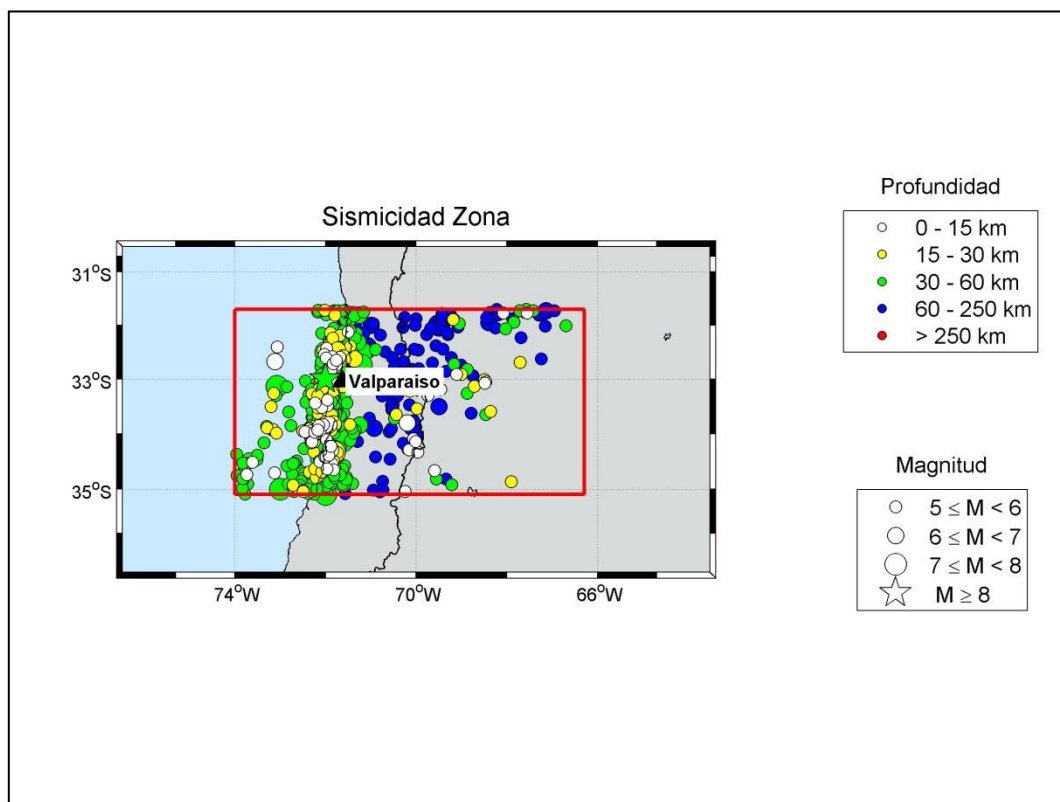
Sismicidad Zona

$31^oS$

$33^oS$

$35^oS$

Valparaiso

$74^oW$

$70^oW$

$66^oW$

Profundidad

0 - 15 km
15 - 30 km
30 - 60 km
60 - 250 km
> 250 km

Magnitud

$5 \leq M < 6$
$6 \leq M < 7$
$7 \leq M < 8$
$M \geq 8$